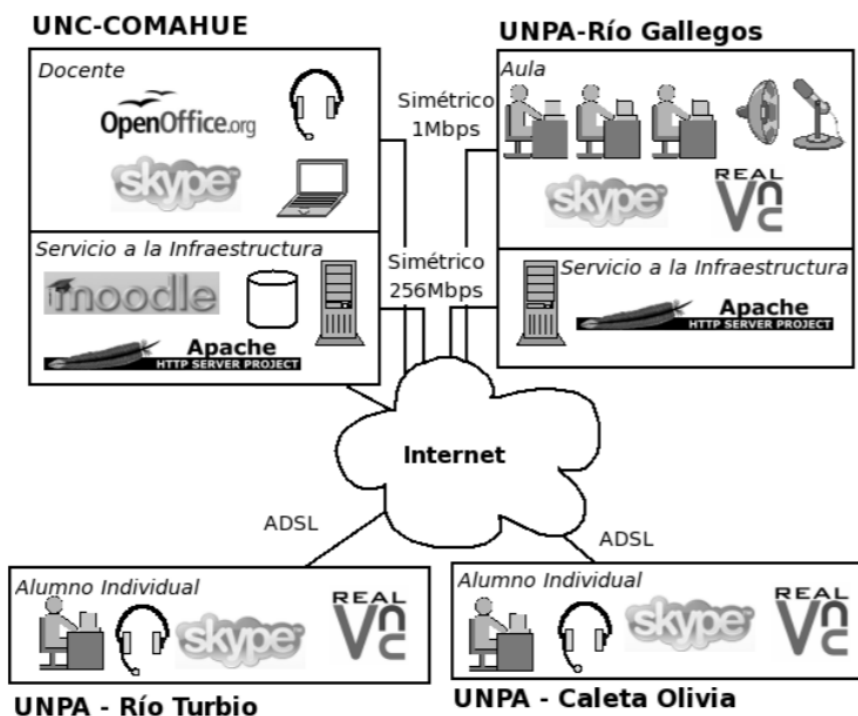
UNC-COMAHUE

Docente

OpenOffice.org

skype

Servicio a la Infraestructura

moodle

Apache
HTTP SERVER PROJECT

Simétrico
1Mbps

Simétrico
256Mbps

UNPA-Río Gallegos

Aula

skype

REAL VNC

Servicio a la Infraestructura

Apache
HTTP SERVER PROJECT

Internet

ADSL

ADSL

Alumno Individual

skype

REAL VNC

UNPA - Río Turbio

Alumno Individual

skype

REAL VNC

UNPA - Caleta Olivia